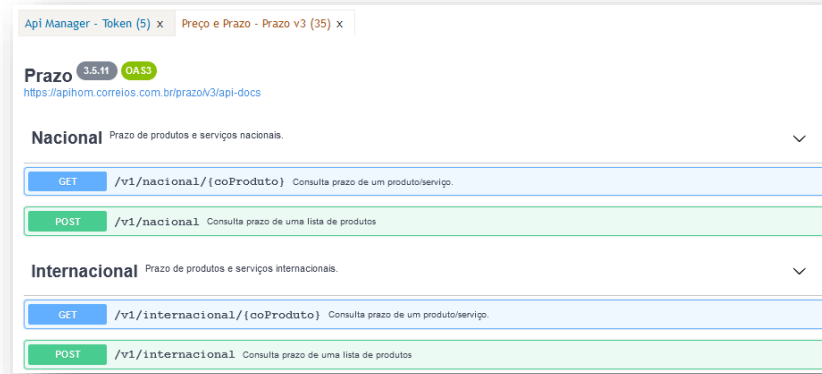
Api Manager - Token (5) x | Preço e Prazo - Prazo v3 (35) x

Prazo 3.5.11 OAS3
https://apihom.correios.com.br/prazo/v3/api-docs

Nacional Prazo de produtos e serviços nacionais.

GET /v1/nacional/{coProduto} Consulta prazo de um produto/serviço.

POST /v1/nacional Consulta prazo de uma lista de produtos

Internacional Prazo de produtos e serviços internacionais.

GET /v1/internacional/{coProduto} Consulta prazo de um produto/serviço.

POST /v1/internacional Consulta prazo de uma lista de produtos